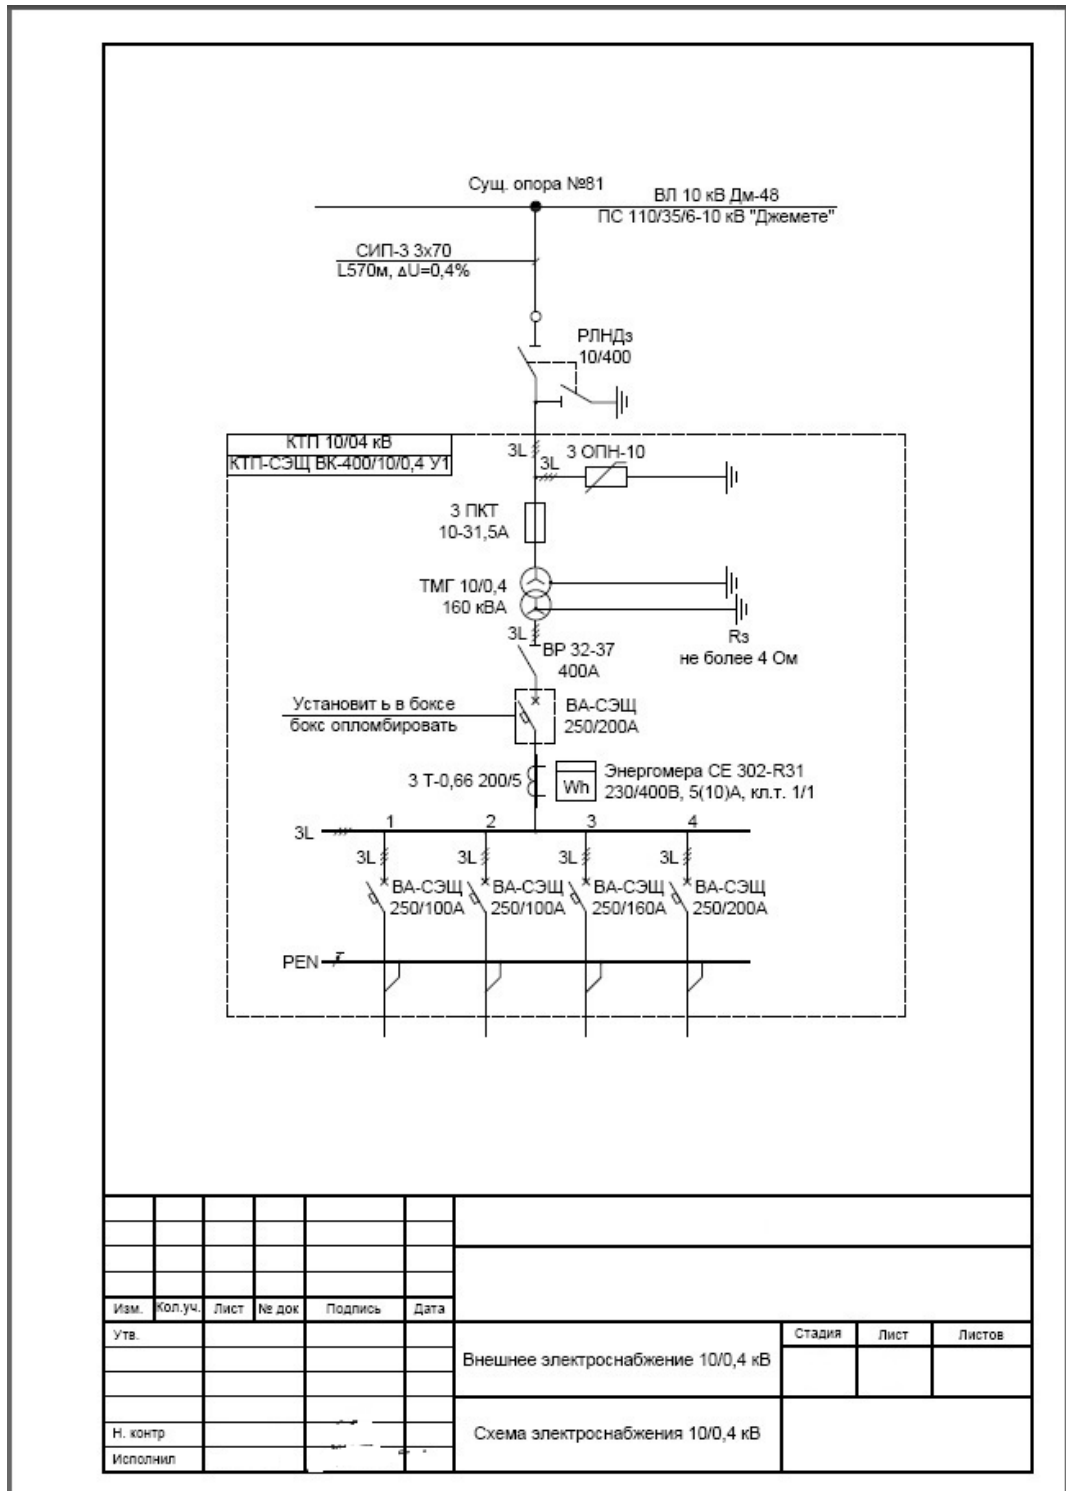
Сущ. опора №81

ВЛ 10 кВ Дм-48
ПС 110/35/6-10 кВ "Джемете"

СИП-3 3х70
L570м, ΔU=0,4%

РЛНДз
10/400

КТП 10/04 кВ
КТП-СЭЩ ВК-400/10/0,4 У1

3L
3L
3 ОПН-10

3 ПКТ
10-31,5А

ТМГ 10/0,4
160 кВА

Rз
не более 4 Ом

3L
ВР 32-37
400А

Установит ь в боксе
бокс опломбировать

ВА-СЭЩ
250/200А

3 Т-0,66 200/5
Wh
Энергомера СЕ 302-R31
230/400В, 5(10)А, кл.т. 1/1

3L
1
2
3
4

3L
ВА-СЭЩ
250/100А
3L
ВА-СЭЩ
250/100А
3L
ВА-СЭЩ
250/160А
3L
ВА-СЭЩ
250/200А

PEN

| Изм. | Кол.уч. | Лист | № док | Подпись | Дата |
|---|---|---|---|---|---|
| Утв. | | | | | |
| Н. контр | | | | | |
| Исполнил | | | | | |

Внешнее электроснабжение 10/0,4 кВ

| Стадия | Лист | Листов |
|---|---|---|
| | | |

Схема электроснабжения 10/0,4 кВ